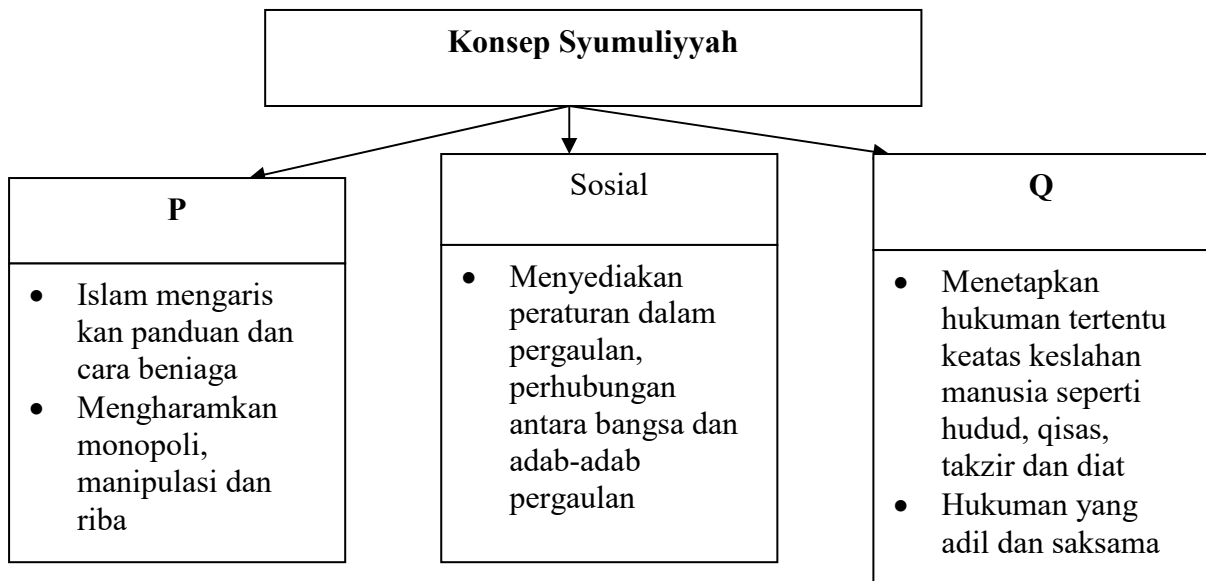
**Konsep Syumuliyyah**

**P**

- Islam mengaris kan panduan dan cara beniaga
- Mengharamkan monopoli, manipulasi dan riba

Sosial

- Menyediakan peraturan dalam pergaulan, perhubungan antara bangsa dan adab-adab pergaulan

**Q**

- Menetapkan hukuman tertentu keatas keslahan manusia seperti hudud, qisas, takzir dan diat
- Hukuman yang adil dan saksama